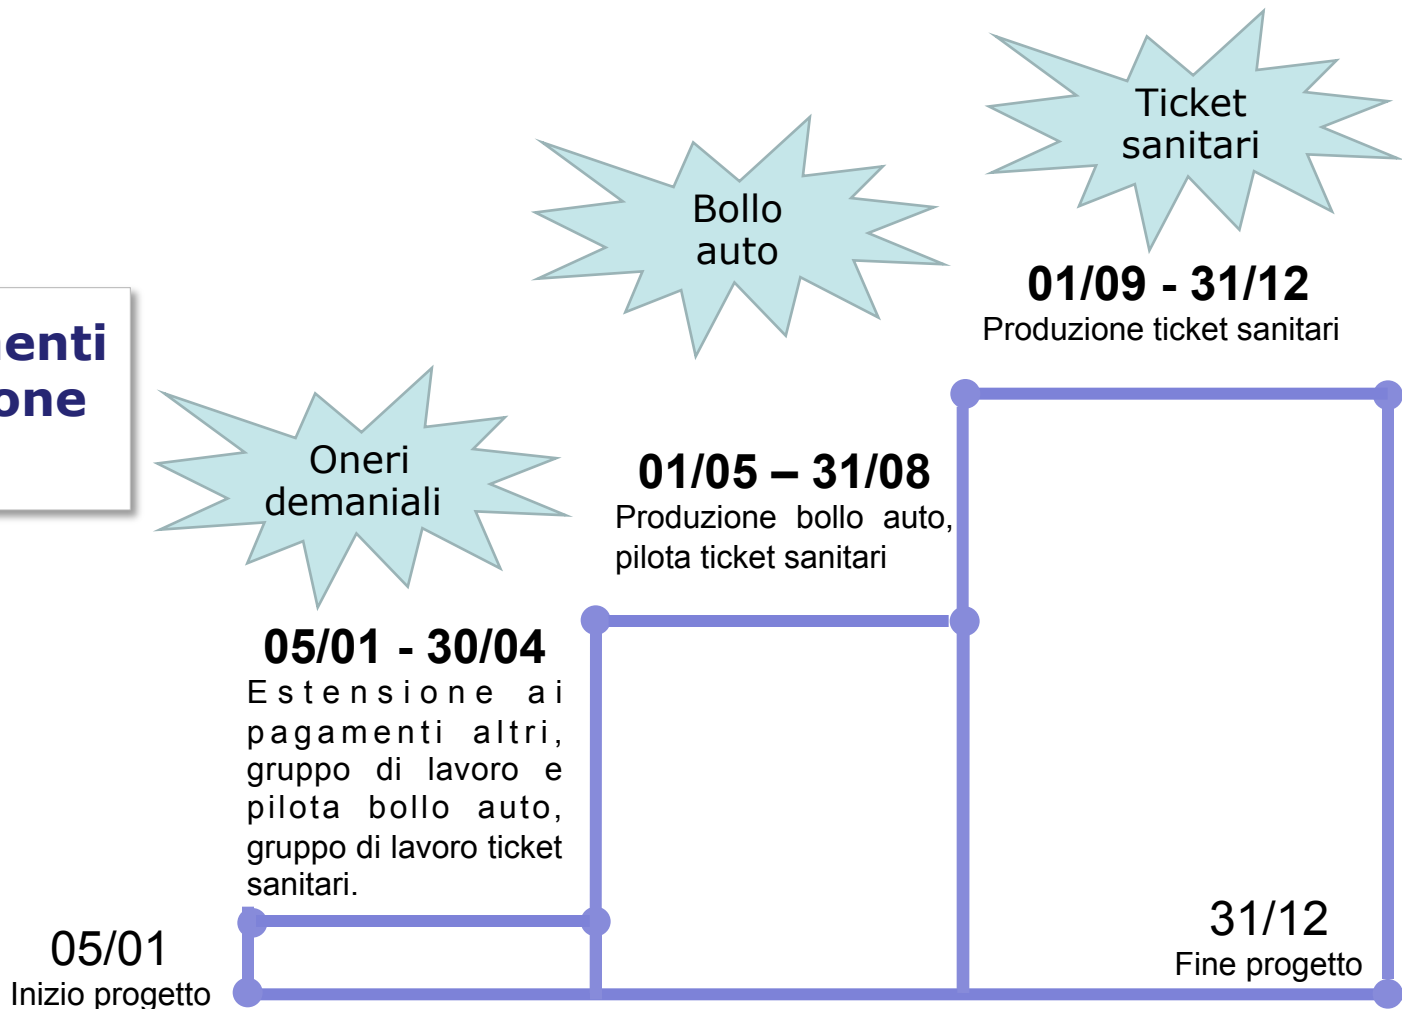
enti
one

Ticket sanitari

Bollo auto

01/09 - 31/12
Produzione ticket sanitari

Oneri demaniali

01/05 – 31/08
Produzione bollo auto, pilota ticket sanitari

05/01 - 30/04
Estensione ai pagamenti altri, gruppo di lavoro e pilota bollo auto, gruppo di lavoro ticket sanitari.

05/01
Inizio progetto

31/12
Fine progetto